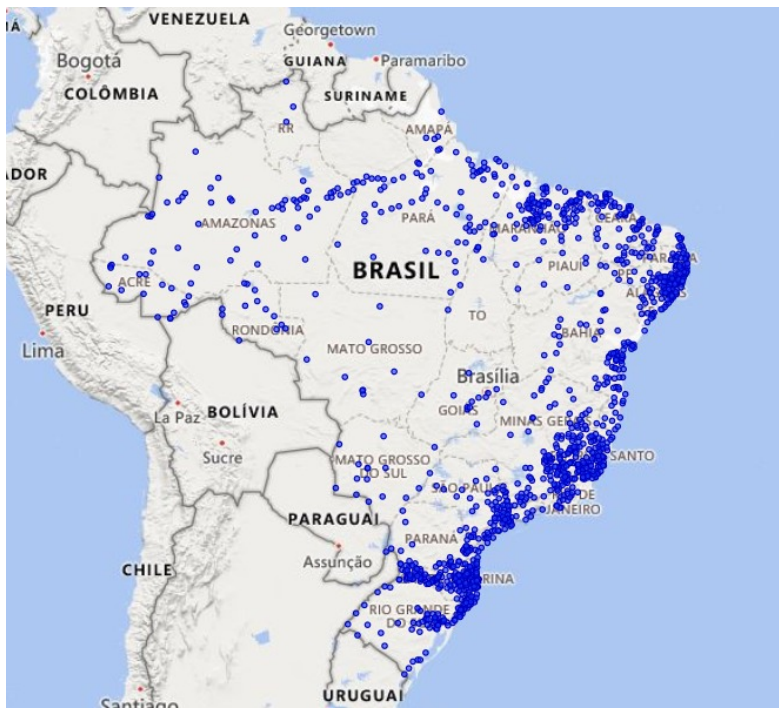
VENEZUELA
Georgetown
Bogotá
GUIANA
Paramaribo
COLÔMBIA
SURINAME
RR
AMAPÁ
ADOR
AMAZONAS
PARÁ
MARANHÃO
CEARÁ
BRASIL
PIAUÍ
PARAÍBA
PE
ACRE
ALAGOAS
PERU
TO
RONDÔNIA
BAHIA
Lima
MATO GROSSO
Brasília
La Paz
BOLÍVIA
GOIÁS
MINAS GERAIS
Sucre
MATO GROSSO DO SUL
SANTO
SÃO PAULO
RIO DE JANEIRO
PARAGUAI
PARANÁ
Assunção
CHILE
CATARINA
RIO GRANDE DO SUL
Santiago
URUGUAI